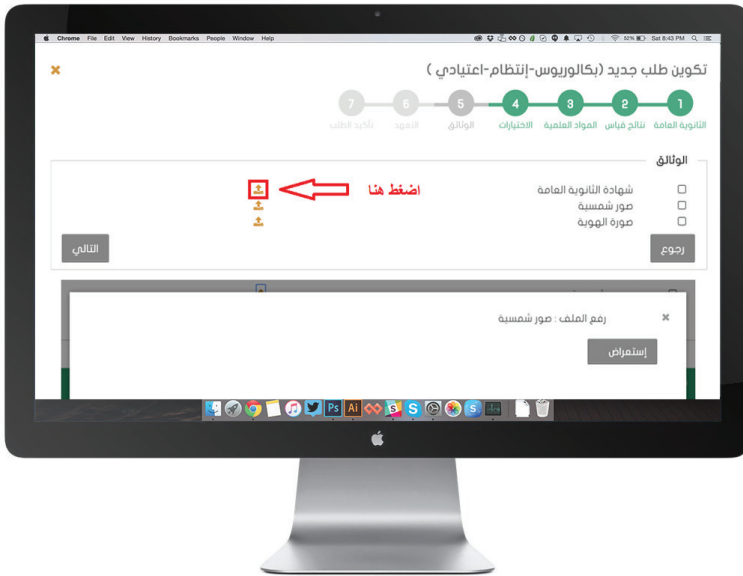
Chrome File Edit View History Bookmarks People Window Help

Sat 8:43 PM

×

تكوين طلب جديد (بكالوريوس-إنتظام-اعتيادي )

1 الثانوية العامة
2 نتائج قياس
3 المواد العلمية
4 الاختيارات
5 الوثائق
6 التعهد
7 تأكيد الطلب

الوثائق

شهادة الثانوية العامة
صور شمسية
صورة الهوية

اضغط هنا

رجوع

التالي

×

رفع الملف : صور شمسية

إستعراض